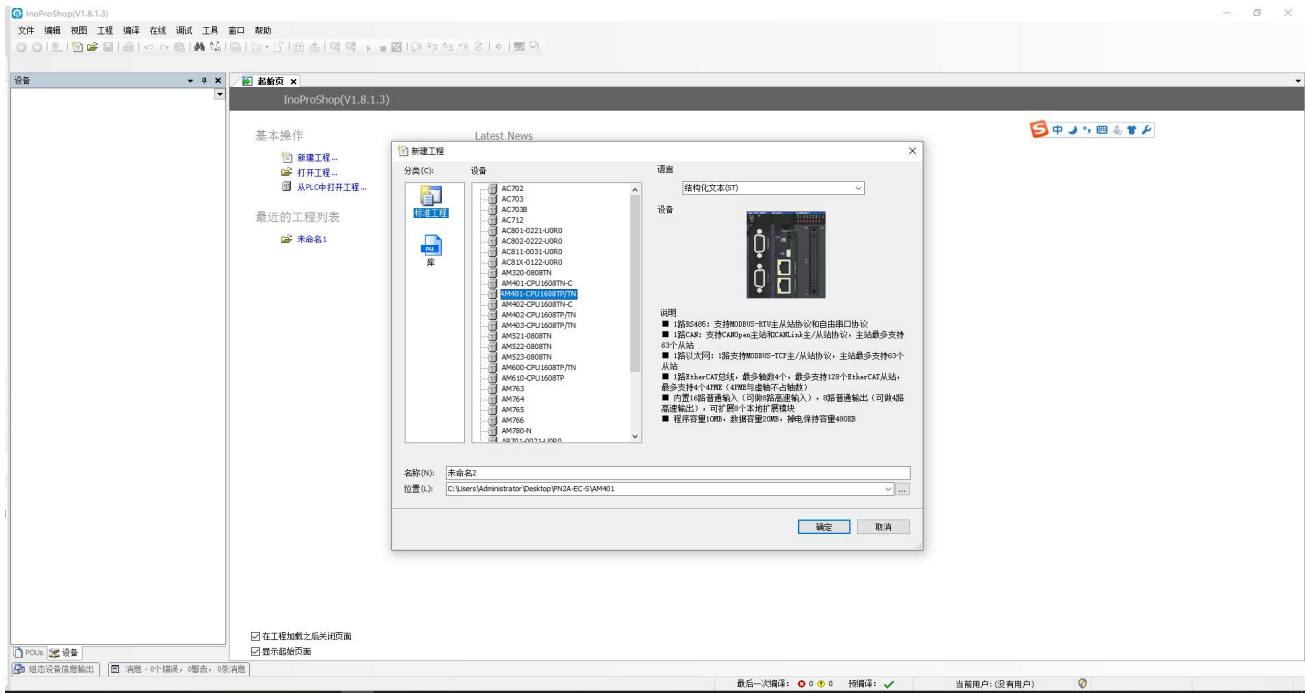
InoProShop(V1.8.1.3)

文件 编辑 视图 工程 编译 在线 调试 工具 窗口 帮助

设备

起始页 ×

InoProShop(V1.8.1.3)

基本操作

新建工程...
打开工程...
从PLC中打开工程...

最近的工程列表

未命名1

Latest News

新建工程

分类(C):

标准工程

库

设备

AC702
AC703
AC703B
AC712
AC801-0221-U0R0
AC802-0222-U0R0
AC811-0031-U0R0
AC81X-0122-U0R0
AM320-0808TN
AM401-CPU1608TN-C
AM401-CPU1608TP/TN
AM402-CPU1608TN-C
AM402-CPU1608TP/TN
AM403-CPU1608TP/TN
AM521-0808TN
AM522-0808TN
AM523-0808TN
AM600-CPU1608TP/TN
AM610-CPU1608TP
AM763
AM764
AM765
AM766
AM780-N
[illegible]

语言

结构化文本(ST)

设备

说明
■ 1路RS485：支持MODBUS-RTU主从站协议和自由串口协议
■ 1路CAN：支持CANOpen主站和CANLink主/从站协议，主站最多支持63个从站
■ 1路以太网：1路支持MODBUS-TCP主/从站协议，主站最多支持63个从站
■ 1路EtherCAT总线，最多轴数4个，最多支持128个EtherCAT从站，最多支持4个4PME（4PME与虚轴不占轴数）
■ 内置16路普通输入（可做8路高速输入），8路普通输出（可做4路高速输出），可扩展8个本地扩展模块
■ 程序容量10MB，数据容量20MB，掉电保持容量480KB

名称(N): 未命名2

位置(L): C:\Users\Administrator\Desktop\PN2A-EC-S\AM401

确定 取消

在工程加载之后关闭页面
显示起始页面

POUs 设备

组态设备信息输出 消息 - 0个错误，0警告，0条消息

最后一次编译： 0 0 预编译： 当前用户：(没有用户)